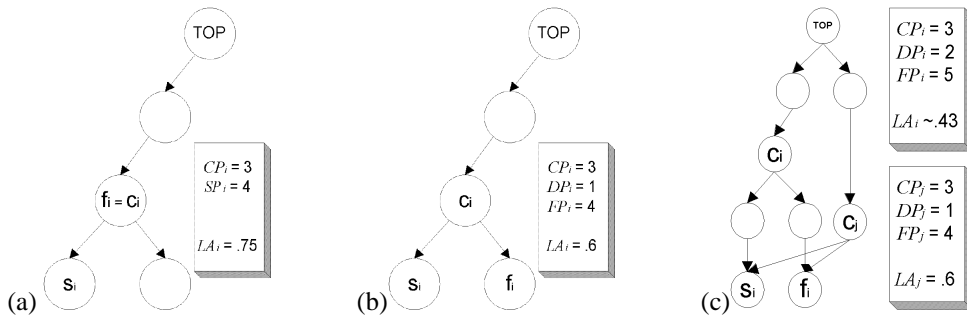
(a)

TOP

$f_i = c_i$

$s_i$

$CP_i = 3$
$SP_i = 4$

$LA_i = .75$

(b)

TOP

$c_i$

$s_i$

$f_i$

$CP_i = 3$
$DP_i = 1$
$FP_i = 4$

$LA_i = .6$

(c)

TOP

$c_i$

$c_j$

$s_i$

$f_i$

$CP_i = 3$
$DP_i = 2$
$FP_i = 5$

$LA_i$ ~.43

$CP_j = 3$
$DP_j = 1$
$FP_j = 4$

$LA_j = .6$